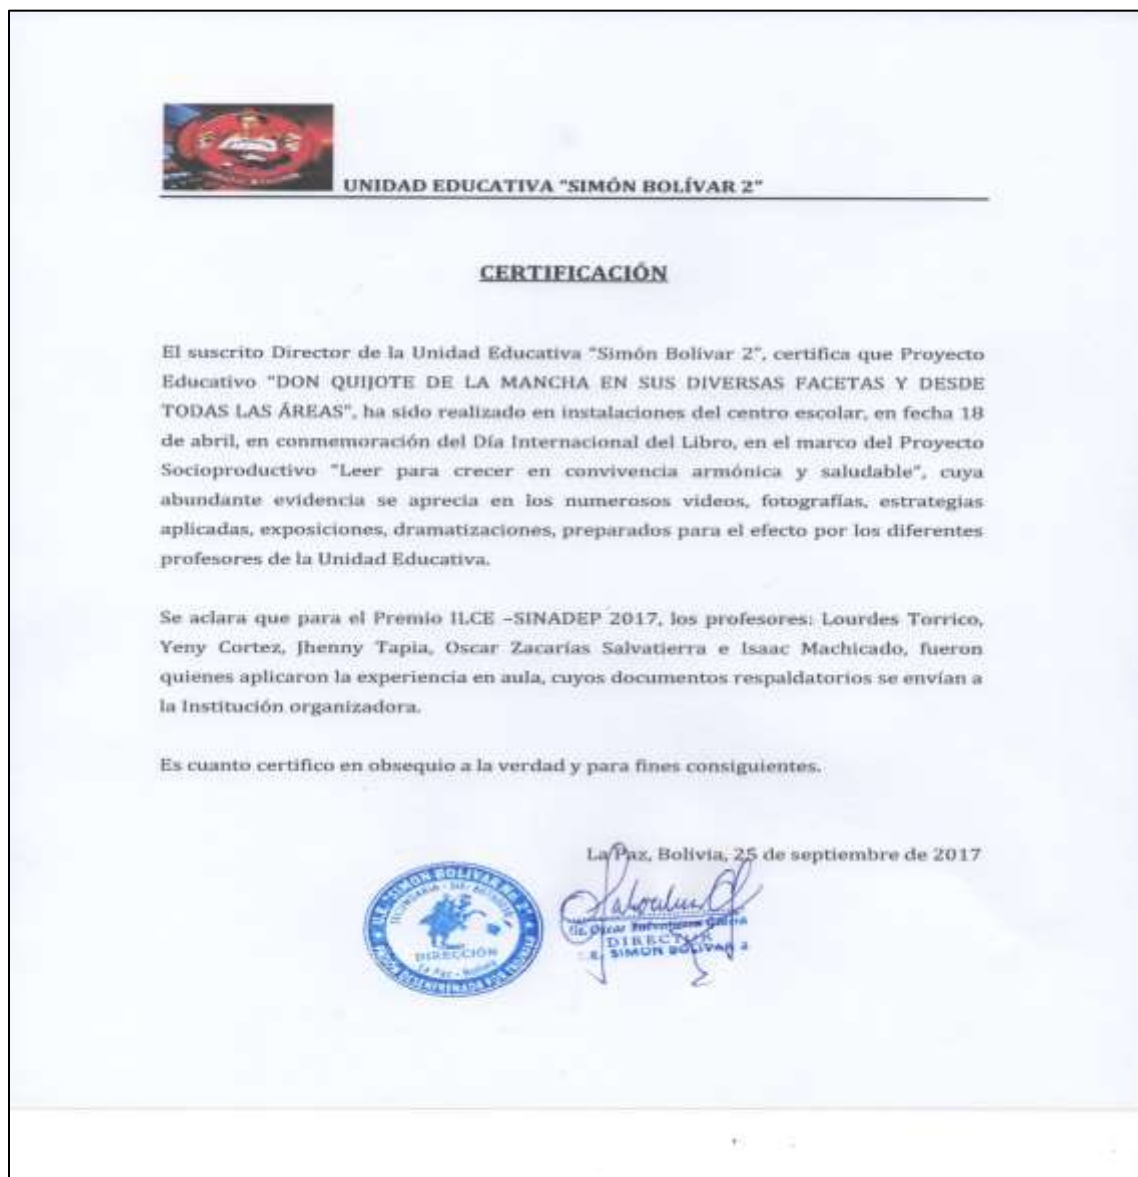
UNIDAD EDUCATIVA "SIMÓN BOLÍVAR 2"

CERTIFICACIÓN

El suscrito Director de la Unidad Educativa "Simón Bolivar 2", certifica que Proyecto Educativo "DON QUIJOTE DE LA MANCHA EN SUS DIVERSAS FACETAS Y DESDE TODAS LAS ÁREAS", ha sido realizado en instalaciones del centro escolar, en fecha 18 de abril, en conmemoración del Día Internacional del Libro, en el marco del Proyecto Socioproductivo "Leer para crecer en convivencia armónica y saludable", cuya abundante evidencia se aprecia en los numerosos videos, fotografías, estrategias aplicadas, exposiciones, dramatizaciones, preparados para el efecto por los diferentes profesores de la Unidad Educativa.

Se aclara que para el Premio ILCE –SINADEP 2017, los profesores: Lourdes Torrico, Yeny Cortez, Jhenny Tapia, Oscar Zacarías Salvatierra e Isaac Machicado, fueron quienes aplicaron la experiencia en aula, cuyos documentos respaldatorios se envían a la Institución organizadora.

Es cuanto certifico en obsequio a la verdad y para fines consiguientes.

La Paz, Bolivia, 25 de septiembre de 2017

U.E. SIMON BOLIVAR Nº 2 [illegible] DIRECCIÓN La Paz - Bolivia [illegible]

Lic. Oscar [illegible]
DIRECTOR
U.E. SIMON BOLIVAR 2